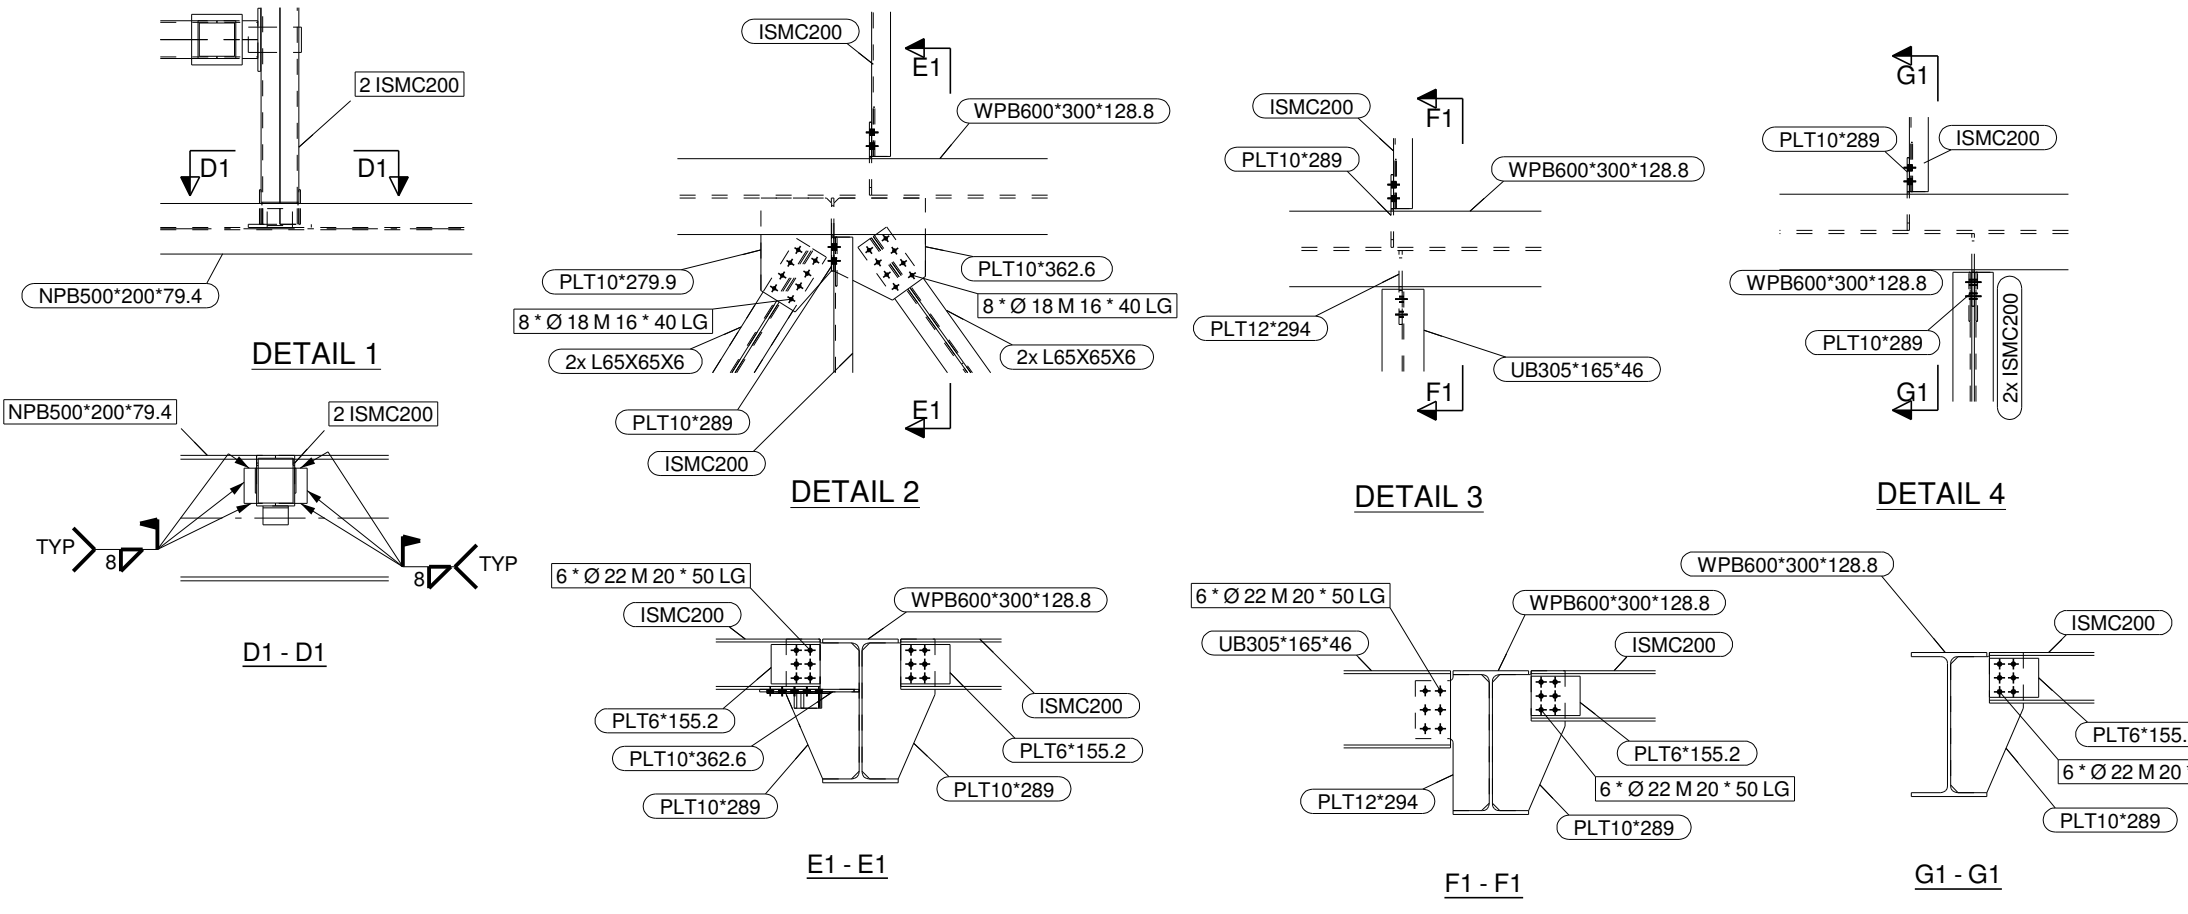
2 ISMC200

D1

D1

NPB500*200*79.4

DETAIL 1

NPB500*200*79.4

2 ISMC200

TYP

8

8

TYP

D1 - D1

ISMC200

E1

WPB600*300*128.8

PLT10*279.9

PLT10*362.6

8 * Ø 18 M 16 * 40 LG

8 * Ø 18 M 16 * 40 LG

2x L65X65X6

2x L65X65X6

PLT10*289

E1

ISMC200

DETAIL 2

ISMC200

F1

PLT10*289

WPB600*300*128.8

PLT12*294

UB305*165*46

F1

DETAIL 3

G1

PLT10*289

ISMC200

WPB600*300*128.8

PLT10*289

2x ISMC200

G1

DETAIL 4

6 * Ø 22 M 20 * 50 LG

ISMC200

WPB600*300*128.8

ISMC200

PLT6*155.2

PLT6*155.2

PLT10*362.6

PLT10*289

PLT10*289

E1 - E1

6 * Ø 22 M 20 * 50 LG

WPB600*300*128.8

UB305*165*46

ISMC200

PLT6*155.2

6 * Ø 22 M 20 * 50 LG

PLT12*294

PLT10*289

F1 - F1

WPB600*300*128.8

ISMC200

PLT6*155.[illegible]

6 * Ø 22 M 20 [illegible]

PLT10*289

G1 - G1